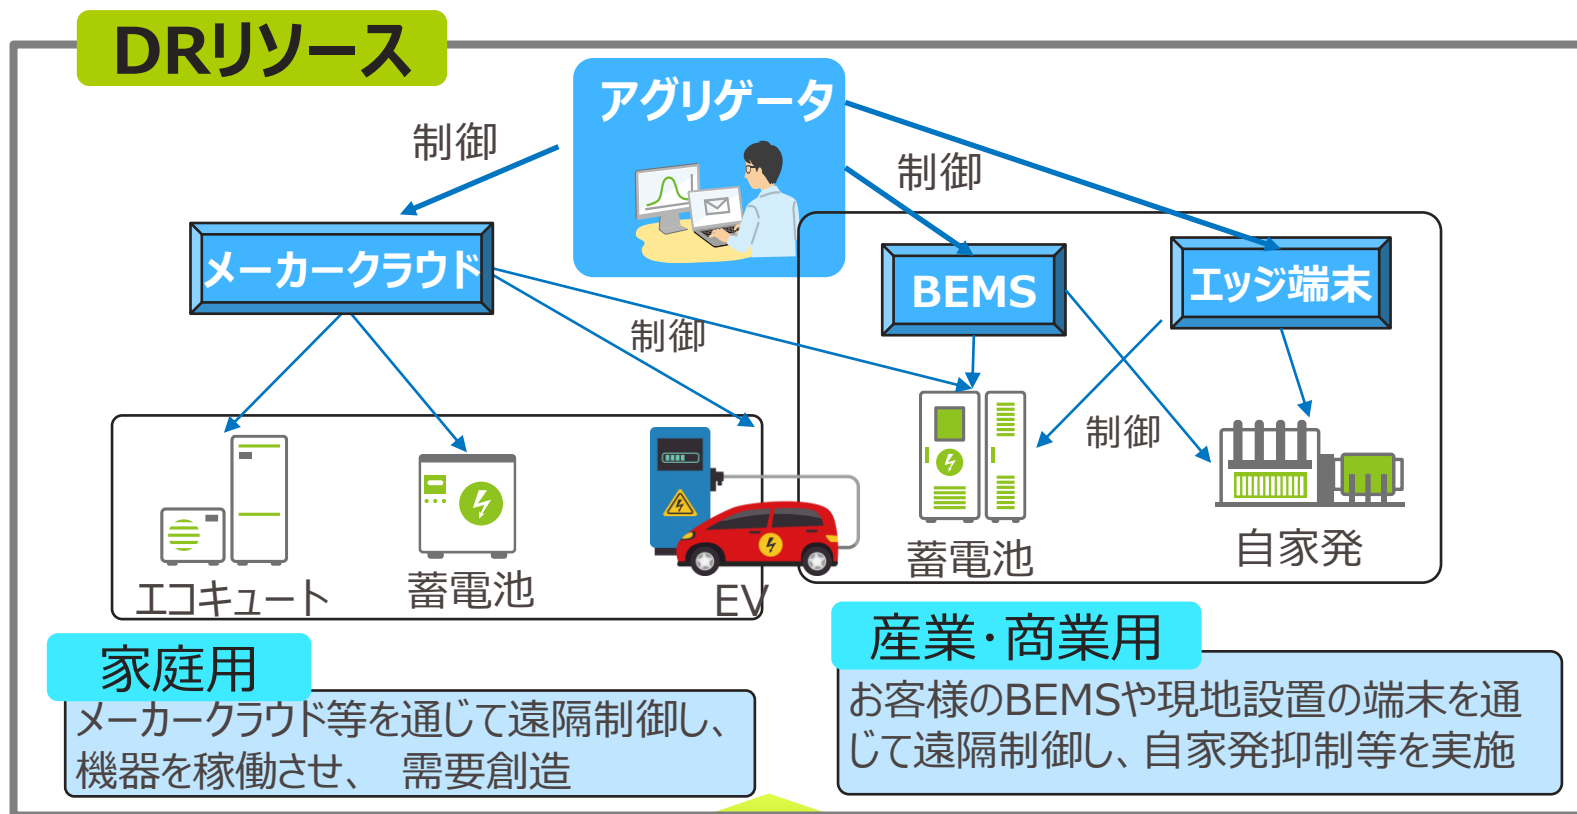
DRリソース

アグリゲータ

制御

制御

メーカークラウド

BEMS

エッジ端末

制御

制御

エコキュート

蓄電池

EV

蓄電池

自家発

家庭用

メーカークラウド等を通じて遠隔制御し、機器を稼働させ、 需要創造

産業・商業用

お客様のBEMSや現地設置の端末を通じて遠隔制御し、自家発抑制等を実施